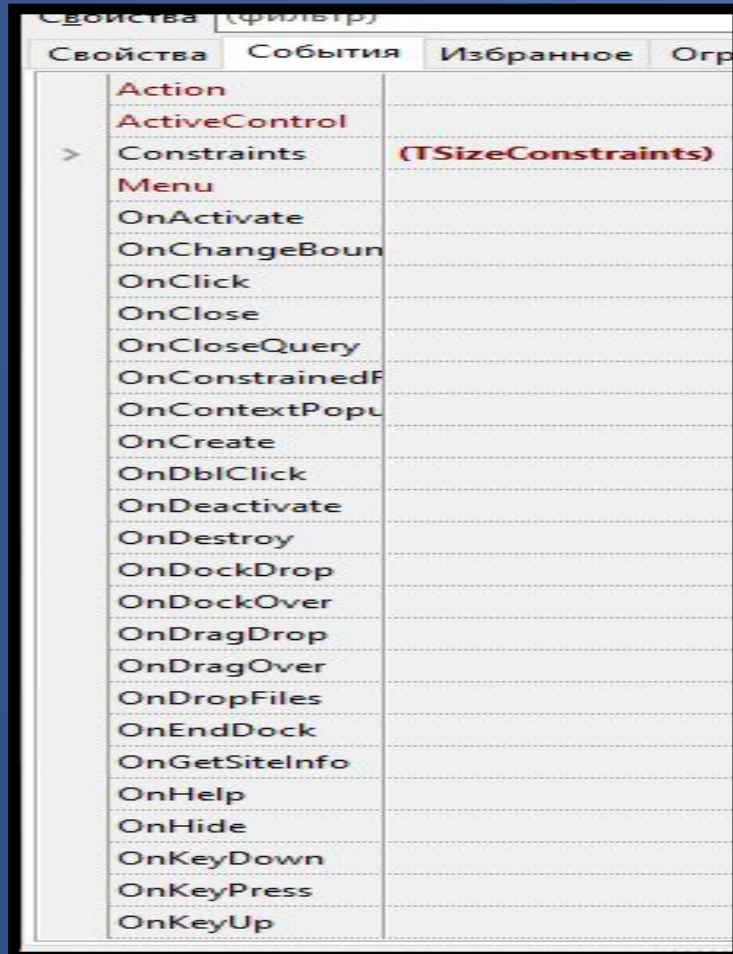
Свойства (фильтр)

Свойства | События | Избранное | Огр

| | | |
|---|---|---|
| | Action | |
| | ActiveControl | |
| > | Constraints | (TSizeConstraints) |
| | Menu | |
| | OnActivate | |
| | OnChangeBoun | |
| | OnClick | |
| | OnClose | |
| | OnCloseQuery | |
| | OnConstrainedF | |
| | OnContextPopu | |
| | OnCreate | |
| | OnDblClick | |
| | OnDeactivate | |
| | OnDestroy | |
| | OnDockDrop | |
| | OnDockOver | |
| | OnDragDrop | |
| | OnDragOver | |
| | OnDropFiles | |
| | OnEndDock | |
| | OnGetSiteInfo | |
| | OnHelp | |
| | OnHide | |
| | OnKeyDown | |
| | OnKeyPress | |
| | OnKeyUp | |